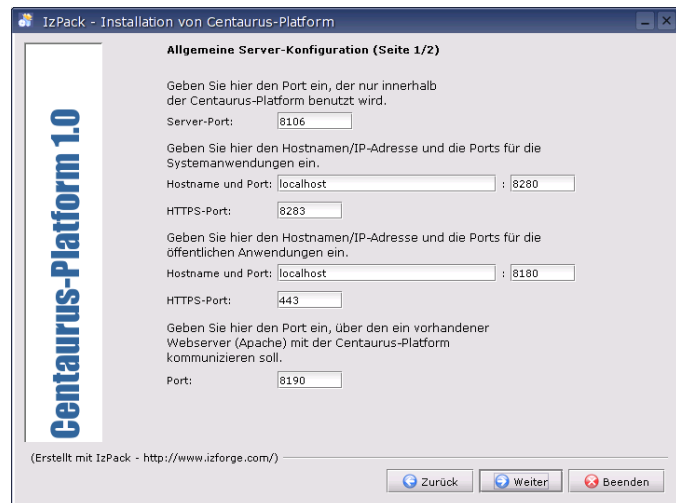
IzPack - Installation von Centaurus-Platform

Centaurus-Platform 1.0

Allgemeine Server-Konfiguration (Seite 1/2)

Geben Sie hier den Port ein, der nur innerhalb der Centaurus-Platform benutzt wird.

Server-Port: 8106

Geben Sie hier den Hostnamen/IP-Adresse und die Ports für die Systemanwendungen ein.

Hostname und Port: localhost : 8280

HTTPS-Port: 8283

Geben Sie hier den Hostnamen/IP-Adresse und die Ports für die öffentlichen Anwendungen ein.

Hostname und Port: localhost : 8180

HTTPS-Port: 443

Geben Sie hier den Port ein, über den ein vorhandener Webserver (Apache) mit der Centaurus-Platform kommunizieren soll.

Port: 8190

(Erstellt mit IzPack - http://www.izforge.com/)

Zurück Weiter Beenden